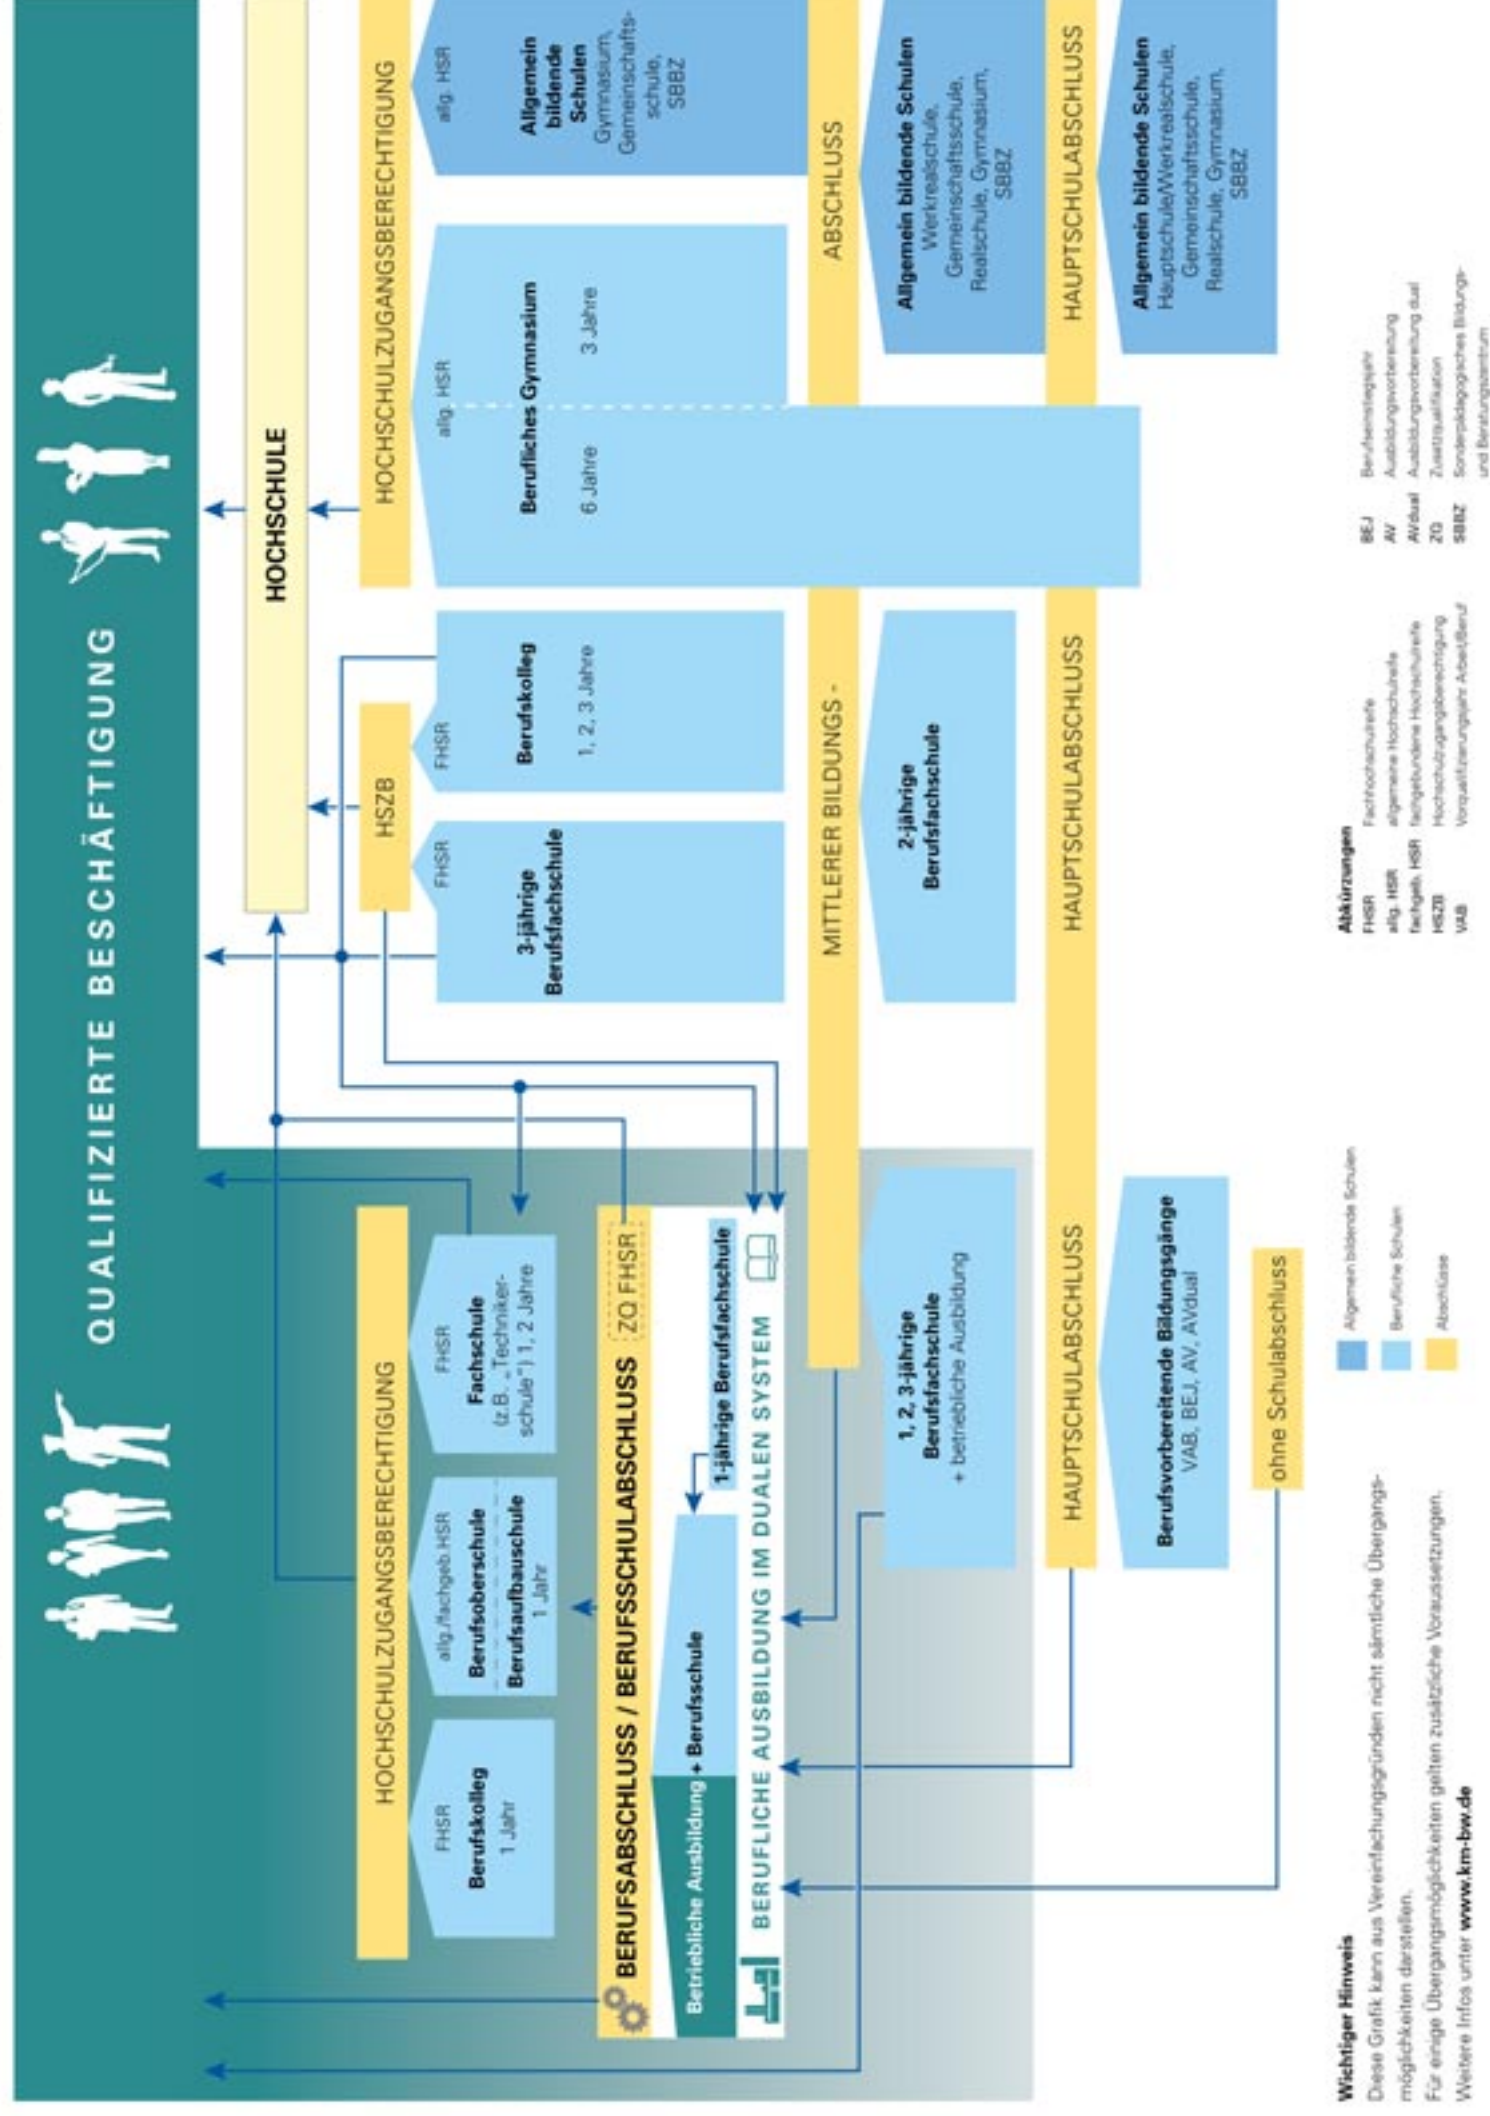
QUALIFIZIERTE BESCHÄFTIGUNG

HOCHSCHULE

HOCHSCHULZUGANGSBERECHTIGUNG

allg. HSR

Allgemein bildende Schulen
Gymnasium, Gemeinschaftsschule, SBBZ

allg. HSR

Berufliches Gymnasium
6 Jahre
3 Jahre

HSZB

FHSR

Berufskolleg
1, 2, 3 Jahre

FHSR

3-jährige Berufsfachschule

MITTLERER BILDUNGS- ABSCHLUSS

Allgemein bildende Schulen
Werkrealschule, Gemeinschaftsschule, Realschule, Gymnasium, SBBZ

2-jährige Berufsfachschule

HAUPTSCHULABSCHLUSS

Allgemein bildende Schulen
Hauptschule/Werkrealschule, Gemeinschaftsschule, Realschule, Gymnasium, SBBZ

HOCHSCHULZUGANGSBERECHTIGUNG

FHSR
Berufskolleg
1 Jahr

allg./fachgeb.HSR
Berufsoberschule
Berufsaufbauschule
1 Jahr

FHSR
Fachschule
(z.B. „Technikerschule") 1, 2 Jahre

BERUFSABSCHLUSS / BERUFSSCHULABSCHLUSS
ZQ FHSR

Betriebliche Ausbildung + Berufsschule

1-jährige Berufsfachschule

BERUFLICHE AUSBILDUNG IM DUALEN SYSTEM

1, 2, 3-jährige Berufsfachschule
+ betriebliche Ausbildung

HAUPTSCHULABSCHLUSS

Berufsvorbereitende Bildungsgänge
VAB, BEJ, AV, AVdual

ohne Schulabschluss

Allgemein bildende Schulen
Berufliche Schulen
Abschlüsse

Abkürzungen
FHSR Fachhochschulreife
allg. HSR allgemeine Hochschulreife
fachgeb. HSR fachgebundene Hochschulreife
HSZB Hochschulzugangsberechtigung
VAB Vorqualifizierungsjahr Arbeit/Beruf
BEJ Berufseinstiegsjahr
AV Ausbildungsvorbereitung
AVdual Ausbildungsvorbereitung dual
ZQ Zusatzqualifikation
SBBZ Sonderpädagogisches Bildungs- und Beratungszentrum

Wichtiger Hinweis
Diese Grafik kann aus Vereinfachungsgründen nicht sämtliche Übergangsmöglichkeiten darstellen.
Für einige Übergangsmöglichkeiten gelten zusätzliche Voraussetzungen.
Weitere Infos unter www.km-bw.de